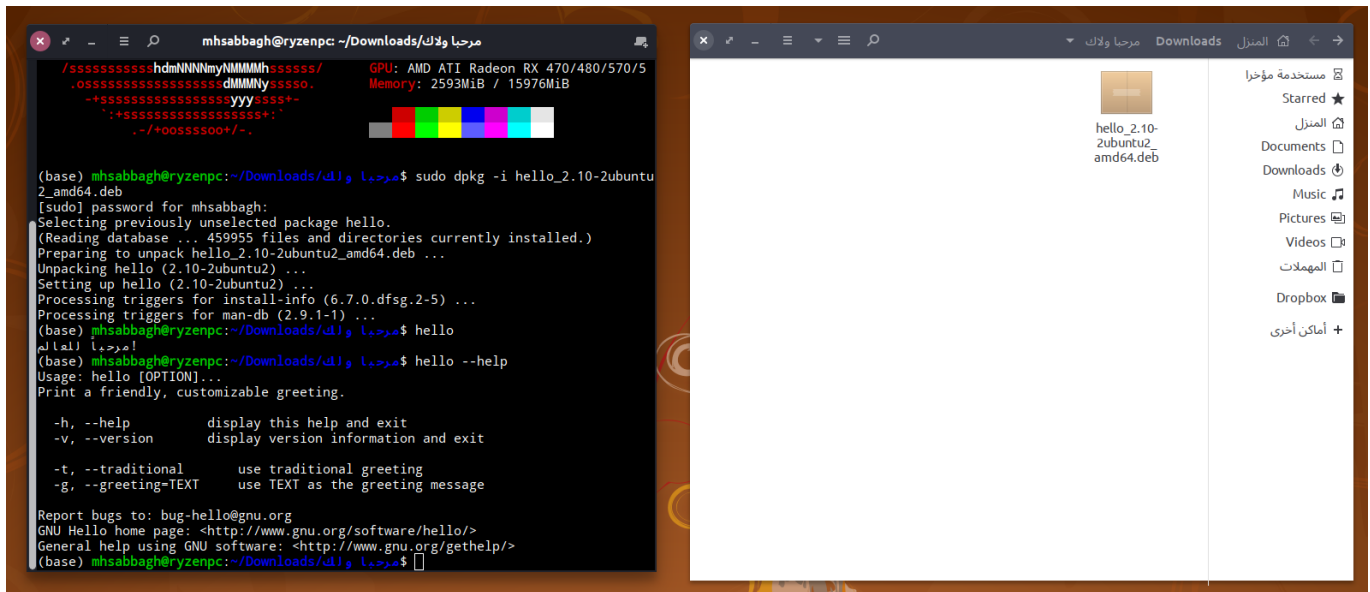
mhsabbagh@ryzenpc: ~/Downloads/مرحبا ولاك

/sssssssssshdmNNNNmyNMMMMhssssss/
.ossssssssssssssssssdMMMNysssso.
-+sssssssssssssssssyyyssss+-
`:+ssssssssssssssssss+:`
.-/+oossssoo+/-.

GPU: AMD ATI Radeon RX 470/480/570/5
Memory: 2593MiB / 15976MiB

(base) mhsabbagh@ryzenpc:~/Downloads/مرحبا ولاك$ sudo dpkg -i hello_2.10-2ubuntu2_amd64.deb
[sudo] password for mhsabbagh:
Selecting previously unselected package hello.
(Reading database ... 459955 files and directories currently installed.)
Preparing to unpack hello_2.10-2ubuntu2_amd64.deb ...
Unpacking hello (2.10-2ubuntu2) ...
Setting up hello (2.10-2ubuntu2) ...
Processing triggers for install-info (6.7.0.dfsg.2-5) ...
Processing triggers for man-db (2.9.1-1) ...
(base) mhsabbagh@ryzenpc:~/Downloads/مرحبا ولاك$ hello
مرحبا للعالم!
(base) mhsabbagh@ryzenpc:~/Downloads/مرحبا ولاك$ hello --help
Usage: hello [OPTION]...
Print a friendly, customizable greeting.

-h, --help display this help and exit
-v, --version display version information and exit

-t, --traditional use traditional greeting
-g, --greeting=TEXT use TEXT as the greeting message

Report bugs to: bug-hello@gnu.org
GNU Hello home page: <http://www.gnu.org/software/hello/>
General help using GNU software: <http://www.gnu.org/gethelp/>
(base) mhsabbagh@ryzenpc:~/Downloads/مرحبا ولاك$

مرحبا ولاك Downloads المنزل

hello_2.10-2ubuntu2_amd64.deb

مستخدمة مؤخرا
Starred
المنزل
Documents
Downloads
Music
Pictures
Videos
المهملات
Dropbox
أماكن أخرى